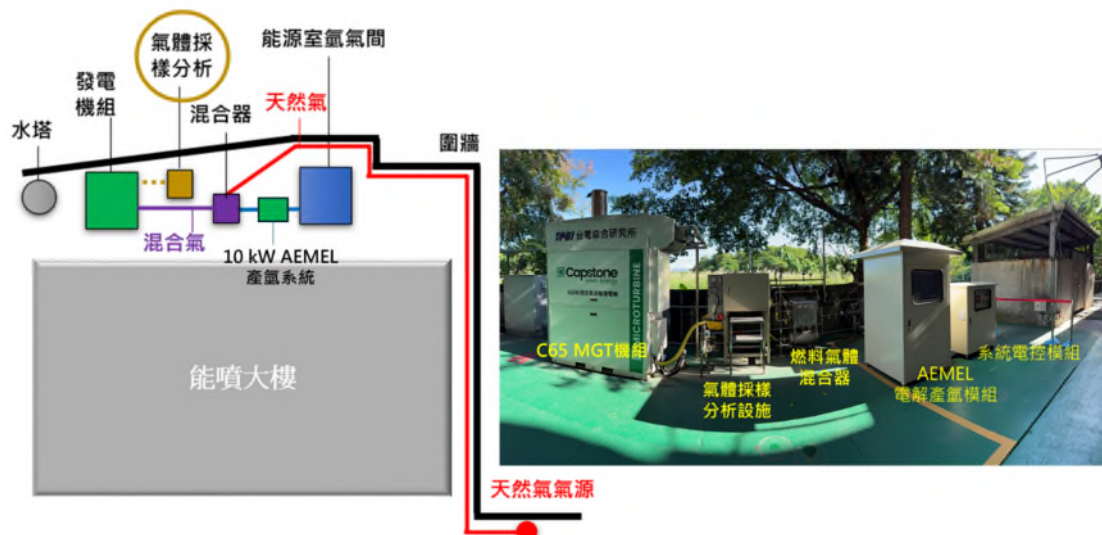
氣體採樣分析

能源室氫氣間

發電機組

水塔

天然氣

混合器

圍牆

混合氣

10 kW AEMEL 產氫系統

能噴大樓

天然氣氣源

TRI 台電綜合研究所

Capstone

MICROTURBINE

C65 MGT機組

氣體採樣分析設施

燃料氣體混合器

AEMEL 電解產氫模組

系統電控模組